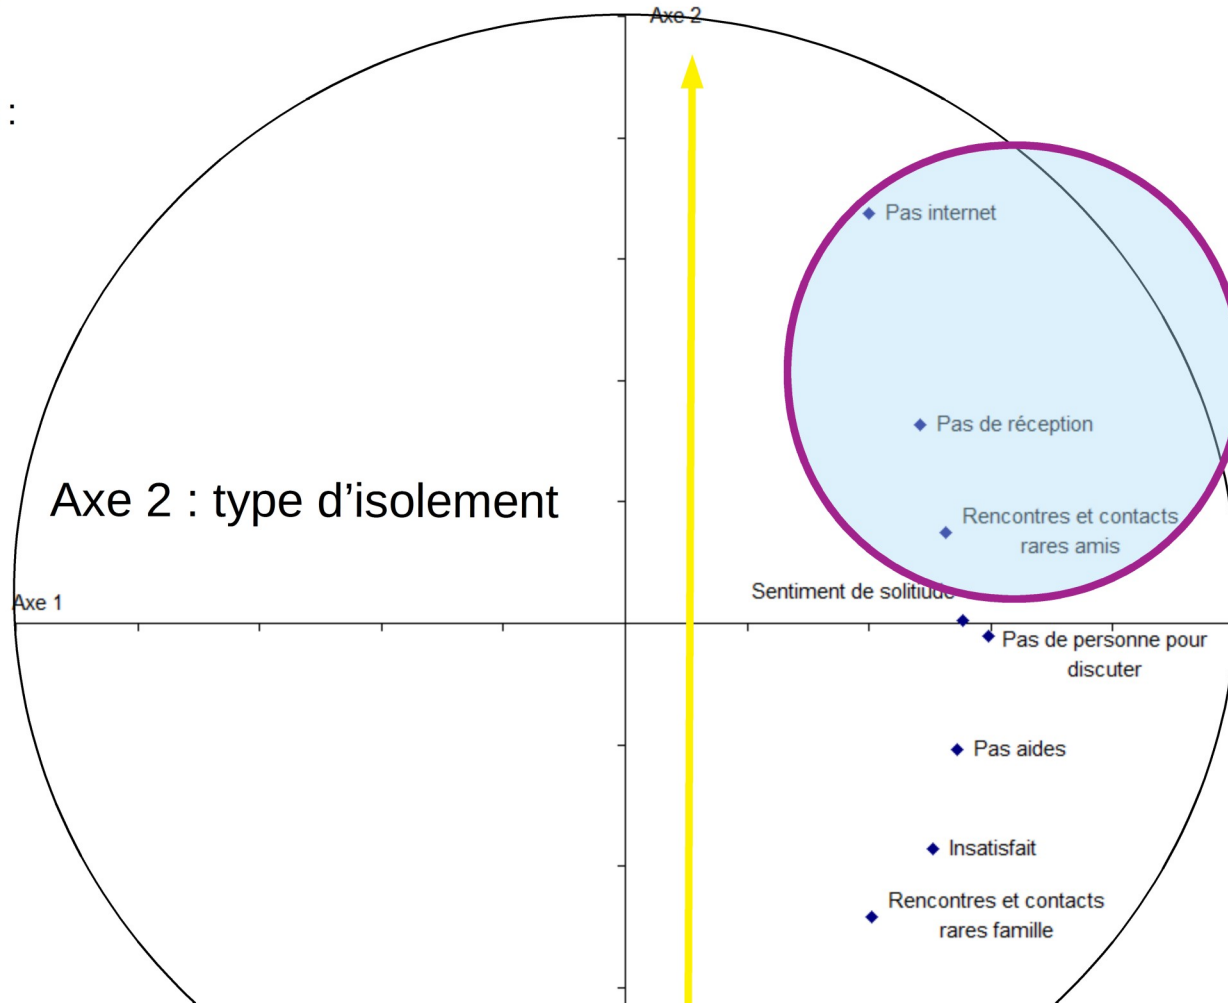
:

Axe 2

Pas internet

Pas de réception

Axe 2 : type d'isolement

Rencontres et contacts rares amis

Sentiment de solitude

Axe 1

Pas de personne pour discuter

Pas aides

Insatisfait

Rencontres et contacts rares famille